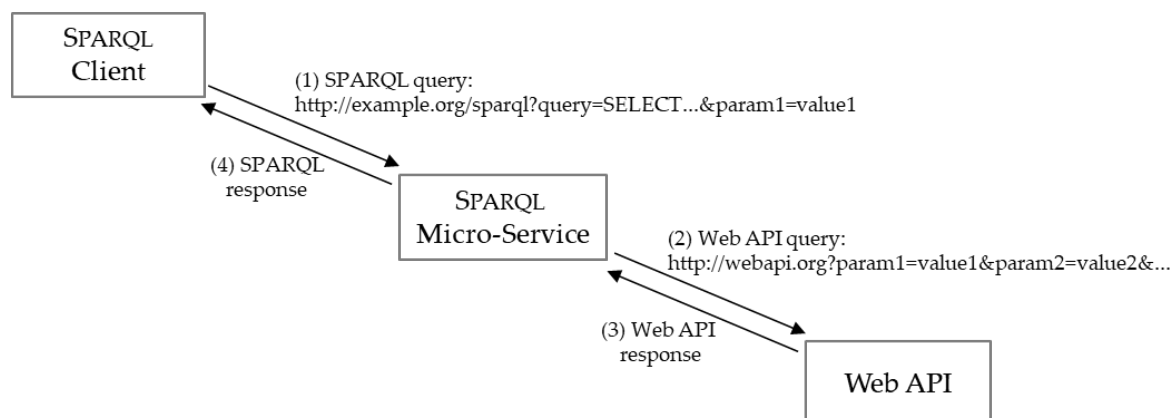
SPARQL Client

(1) SPARQL query:
http://example.org/sparql?query=SELECT...&param1=value1

(4) SPARQL response

SPARQL Micro-Service

(2) Web API query:
http://webapi.org?param1=value1&param2=value2&...

(3) Web API response

Web API